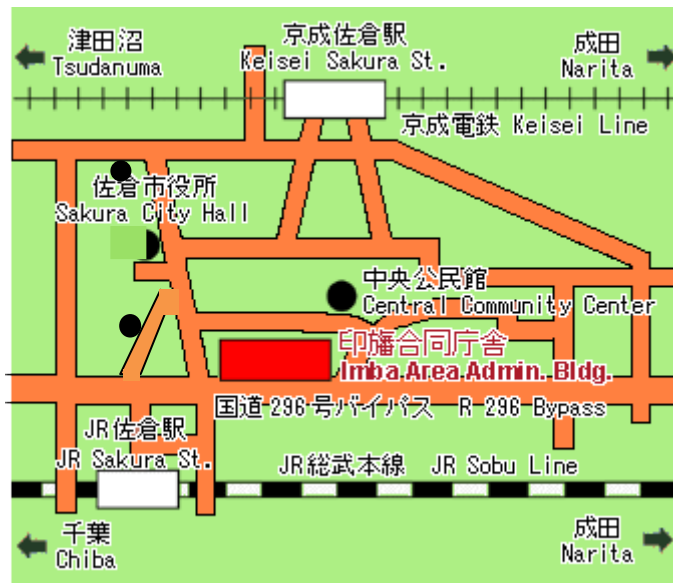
津田沼
Tsudanuma

京成佐倉駅
Keisei Sakura St.

成田
Narita

京成電鉄 Keisei Line

佐倉市役所
Sakura City Hall

中央公民館
Central Community Center

印旛合同庁舎
Imba Area Admin. Bldg.

国道296号バイパス R-296 Bypass

JR佐倉駅
JR Sakura St.

JR総武本線 JR Sobu Line

千葉
Chiba

成田
Narita